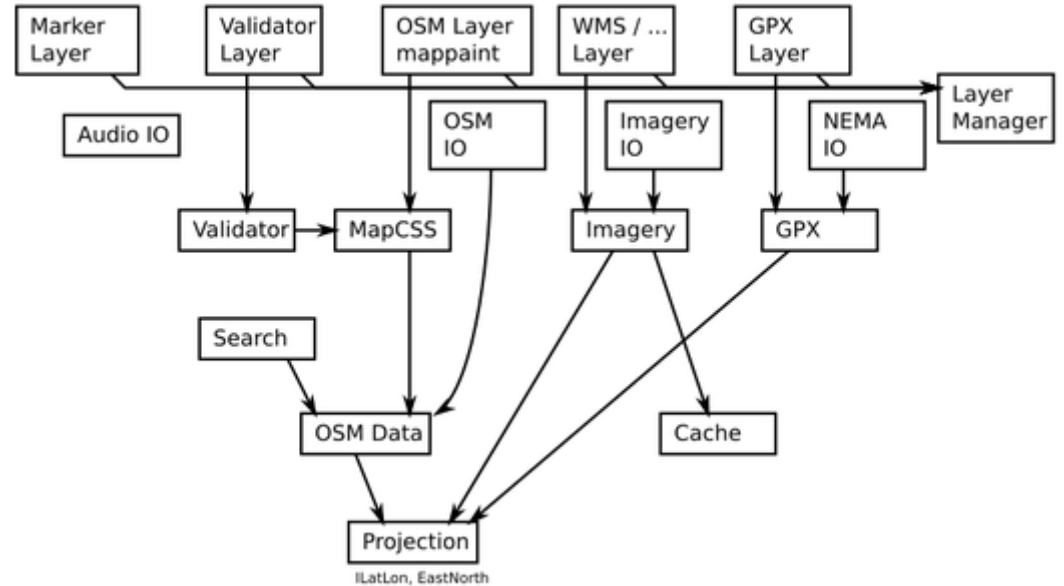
Marker Layer

Validator Layer

OSM Layer mappaint

WMS / ... Layer

GPX Layer

Layer Manager

Audio IO

OSM IO

Imagery IO

NEMA IO

Validator

MapCSS

Imagery

GPX

Search

OSM Data

Cache

Projection

ILatLon, EastNorth